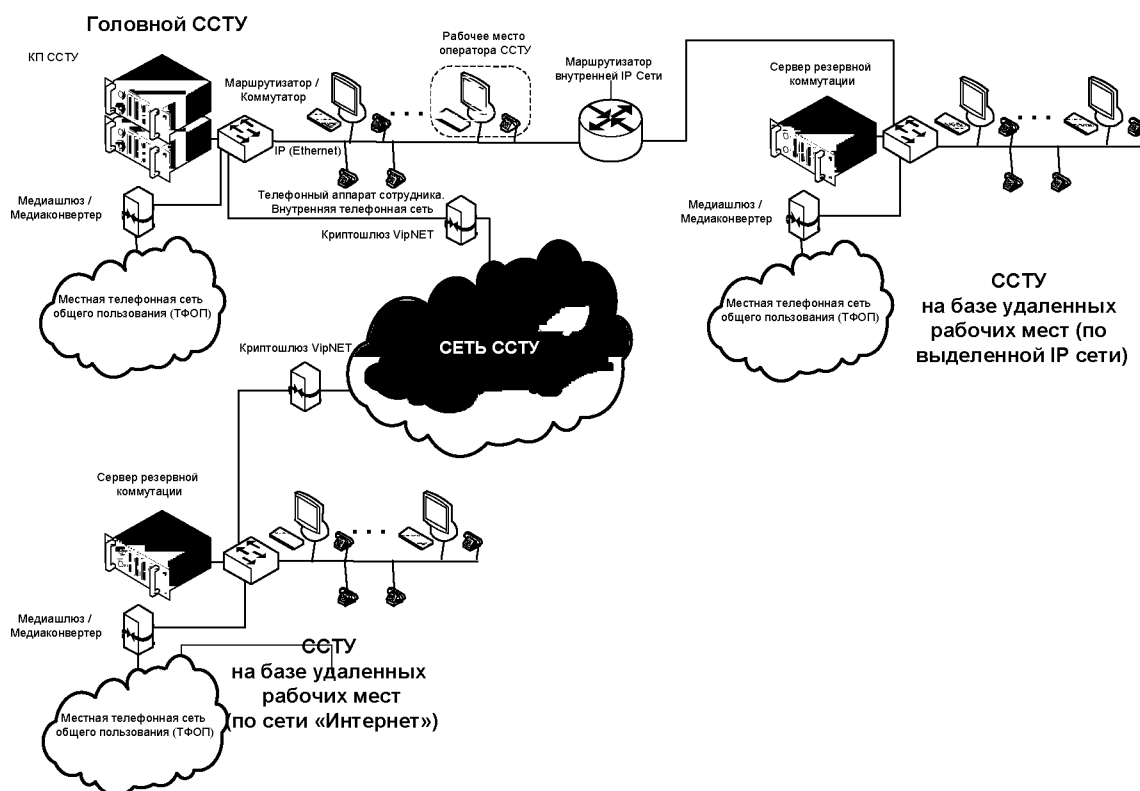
Головной ССТУ

КП ССТУ

Маршрутизатор / Коммутатор

Рабочее место оператора ССТУ

Маршрутизатор внутренней IP Сети

Сервер резервной коммутации

IP (Ethernet)

Телефонный аппарат сотрудника. Внутренняя телефонная сеть

Медиашлюз / Медиаконвертер

Криптошлюз VipNET

Медиашлюз / Медиаконвертер

ССТУ на базе удаленных рабочих мест (по выделенной IP сети)

Местная телефонная сеть общего пользования (ТФОП)

Местная телефонная сеть общего пользования (ТФОП)

СЕТЬ ССТУ

Криптошлюз VipNET

Сервер резервной коммутации

Медиашлюз / Медиаконвертер

ССТУ на базе удаленных рабочих мест (по сети «Интернет»)

Местная телефонная сеть общего пользования (ТФОП)